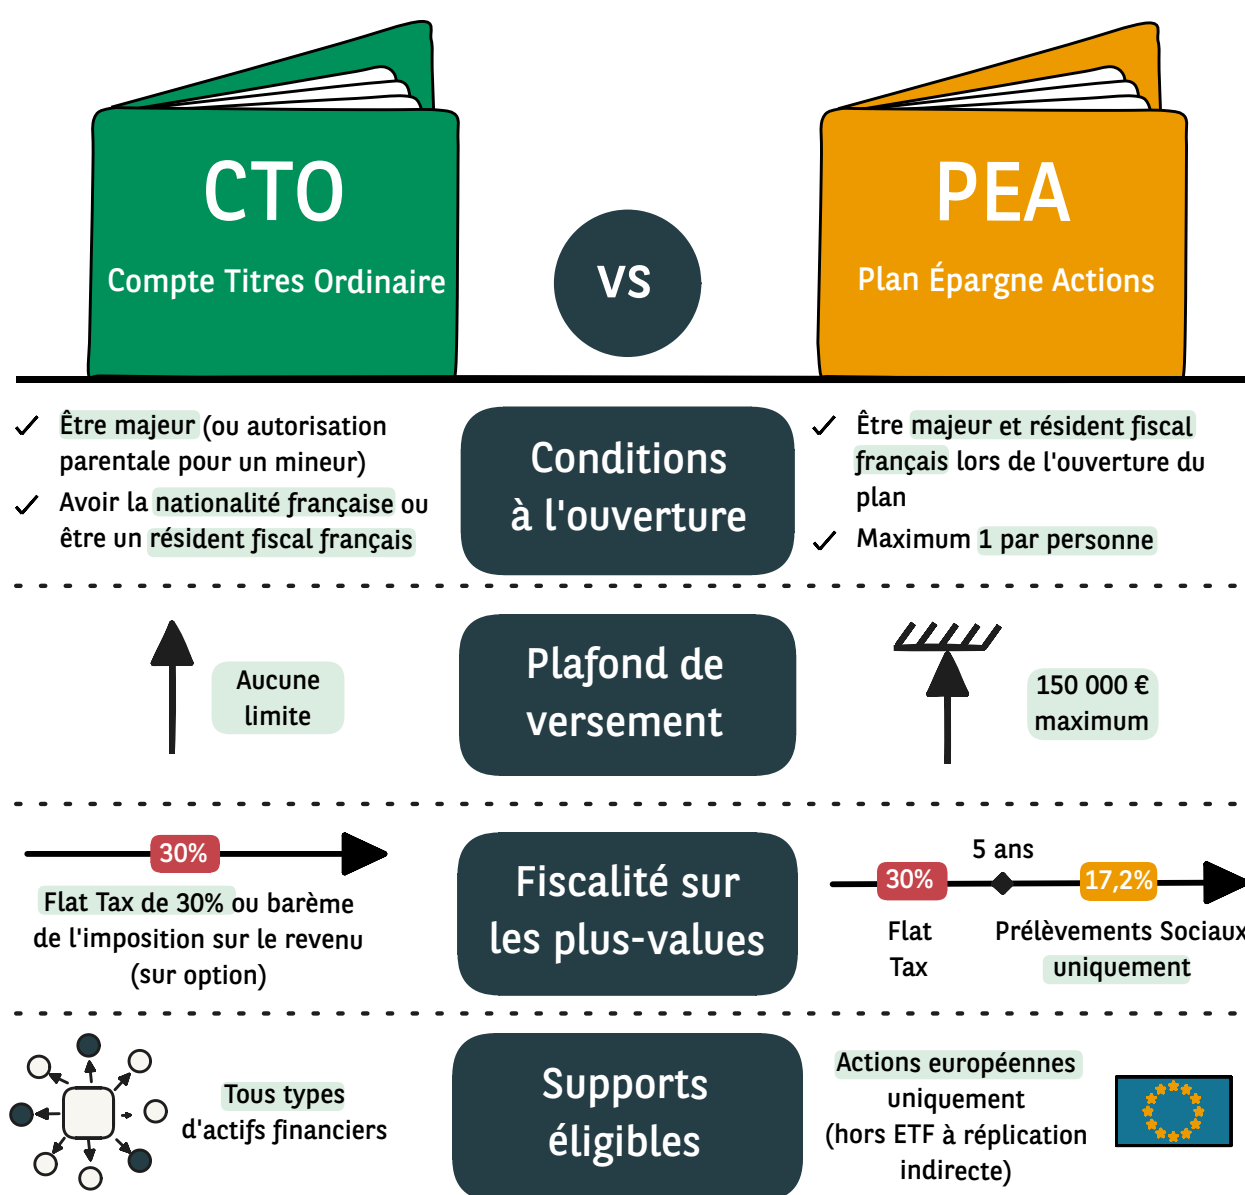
CTO
Compte Titres Ordinaire

VS

PEA
Plan Épargne Actions

Être majeur (ou autorisation parentale pour un mineur)
Avoir la nationalité française ou être un résident fiscal français

Conditions à l'ouverture

Être majeur et résident fiscal français lors de l'ouverture du plan
Maximum 1 par personne

Aucune limite

Plafond de versement

150 000 € maximum

30%
Flat Tax de 30% ou barème de l'imposition sur le revenu (sur option)

Fiscalité sur les plus-values

5 ans
30%
17,2%
Flat Tax
Prélèvements Sociaux uniquement

Tous types d'actifs financiers

Supports éligibles

Actions européennes uniquement (hors ETF à réplication indirecte)